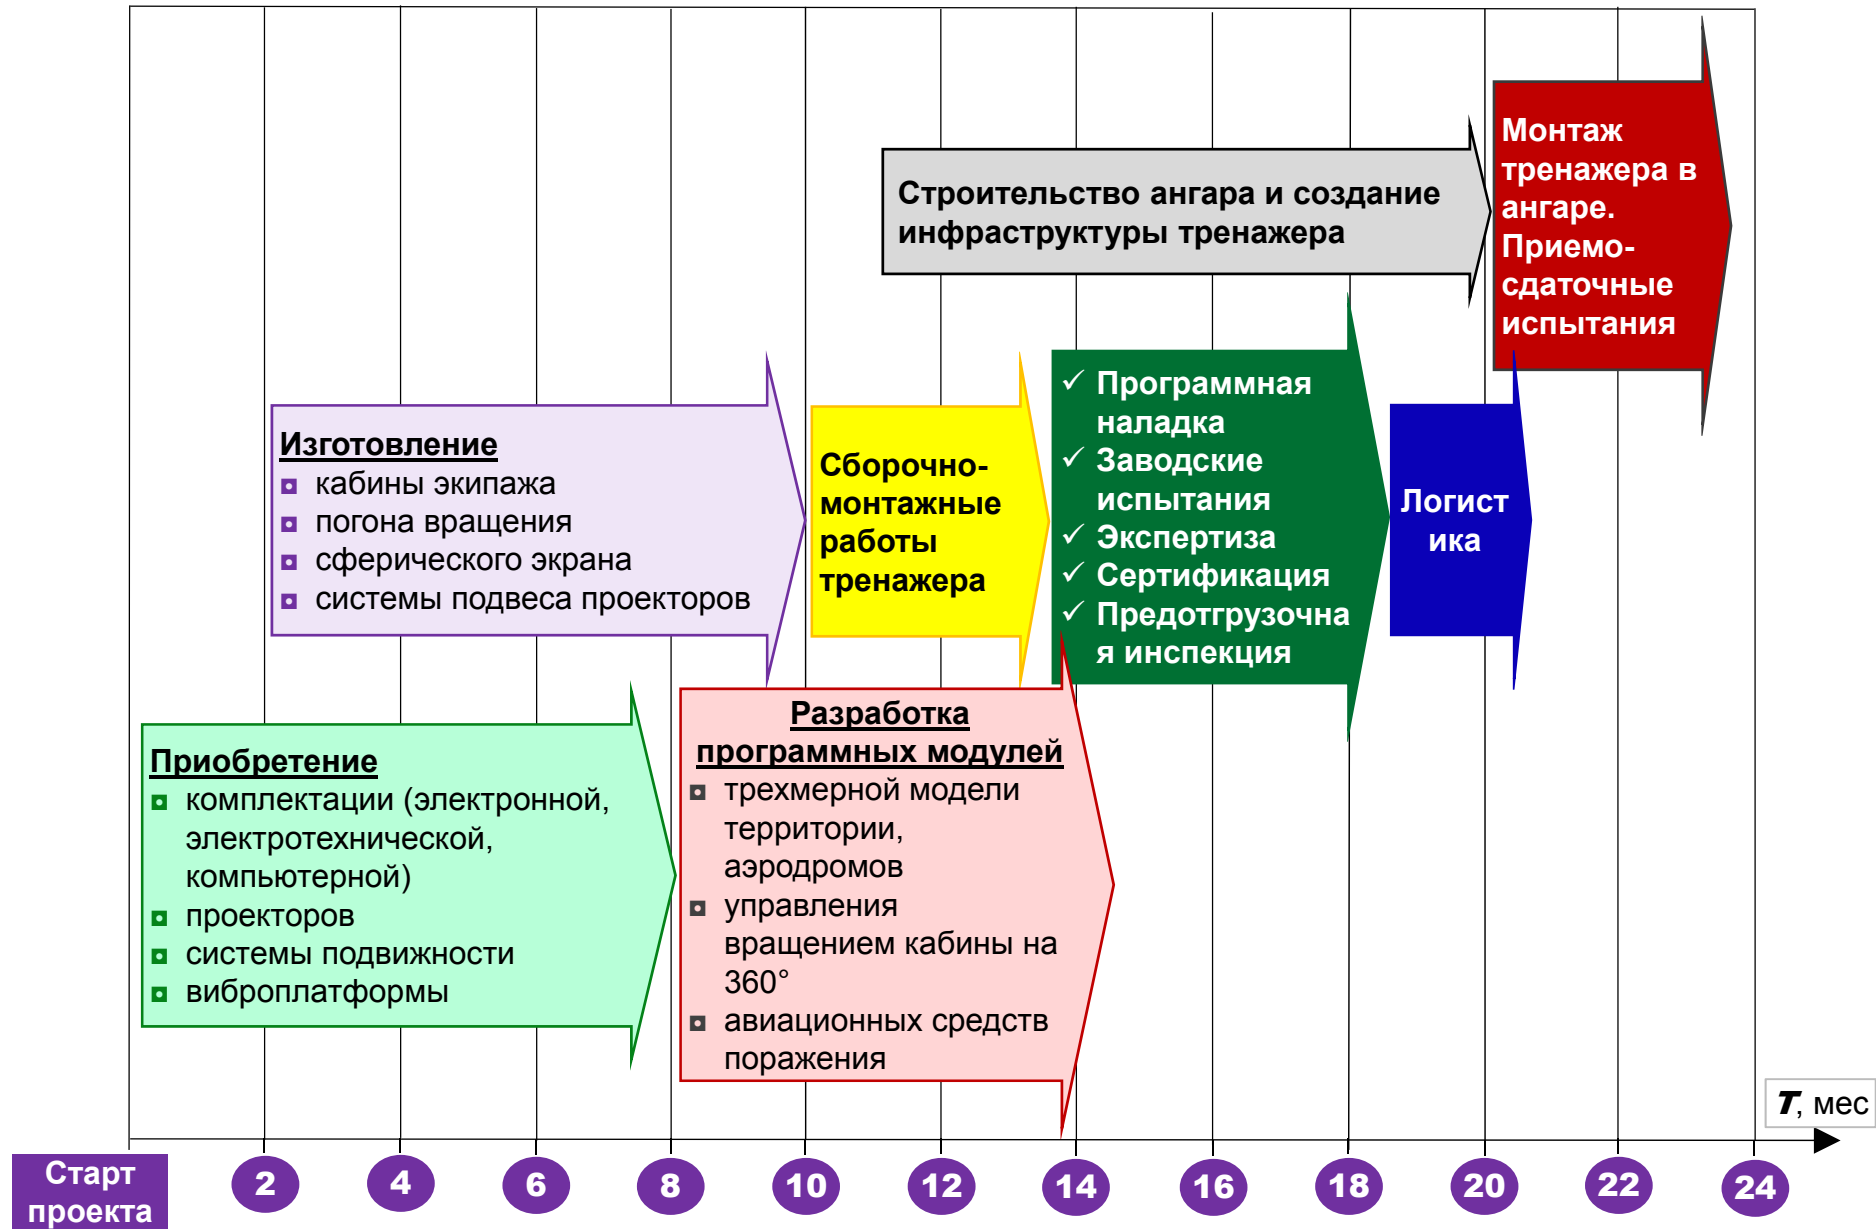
Строительство ангара и создание инфраструктуры тренажера

Монтаж тренажера в ангаре. Приемо-сдаточные испытания

Изготовление
кабины экипажа
погона вращения
сферического экрана
системы подвеса проекторов

Сборочно-монтажные работы тренажера

✓ Программная наладка
✓ Заводские испытания
✓ Экспертиза
✓ Сертификация
✓ Предотгрузочная инспекция

Логистика

Приобретение
комплектации (электронной, электротехнической, компьютерной)
проекторов
системы подвижности
виброплатформы

Разработка программных модулей
трехмерной модели территории, аэродромов
управления вращением кабины на 360°
авиационных средств поражения

$T$, мес

Старт проекта 2 4 6 8 10 12 14 16 18 20 22 24